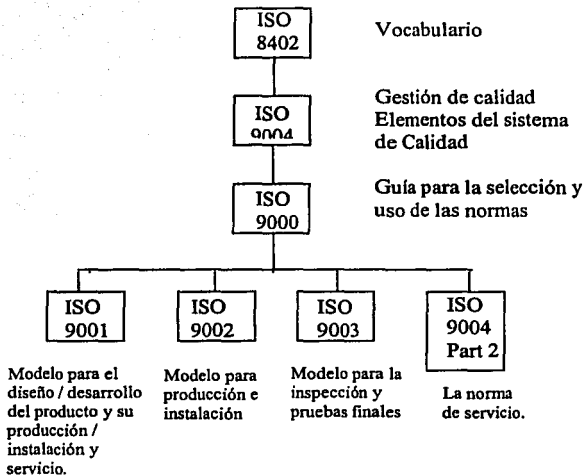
ISO 8402

Vocabulario

ISO 9004

Gestión de calidad
Elementos del sistema de Calidad

ISO 9000

Guía para la selección y uso de las normas

ISO 9001

ISO 9002

ISO 9003

ISO 9004 Part 2

Modelo para el diseño / desarrollo del producto y su producción / instalación y servicio.

Modelo para producción e instalación

Modelo para la inspección y pruebas finales

La norma de servicio.